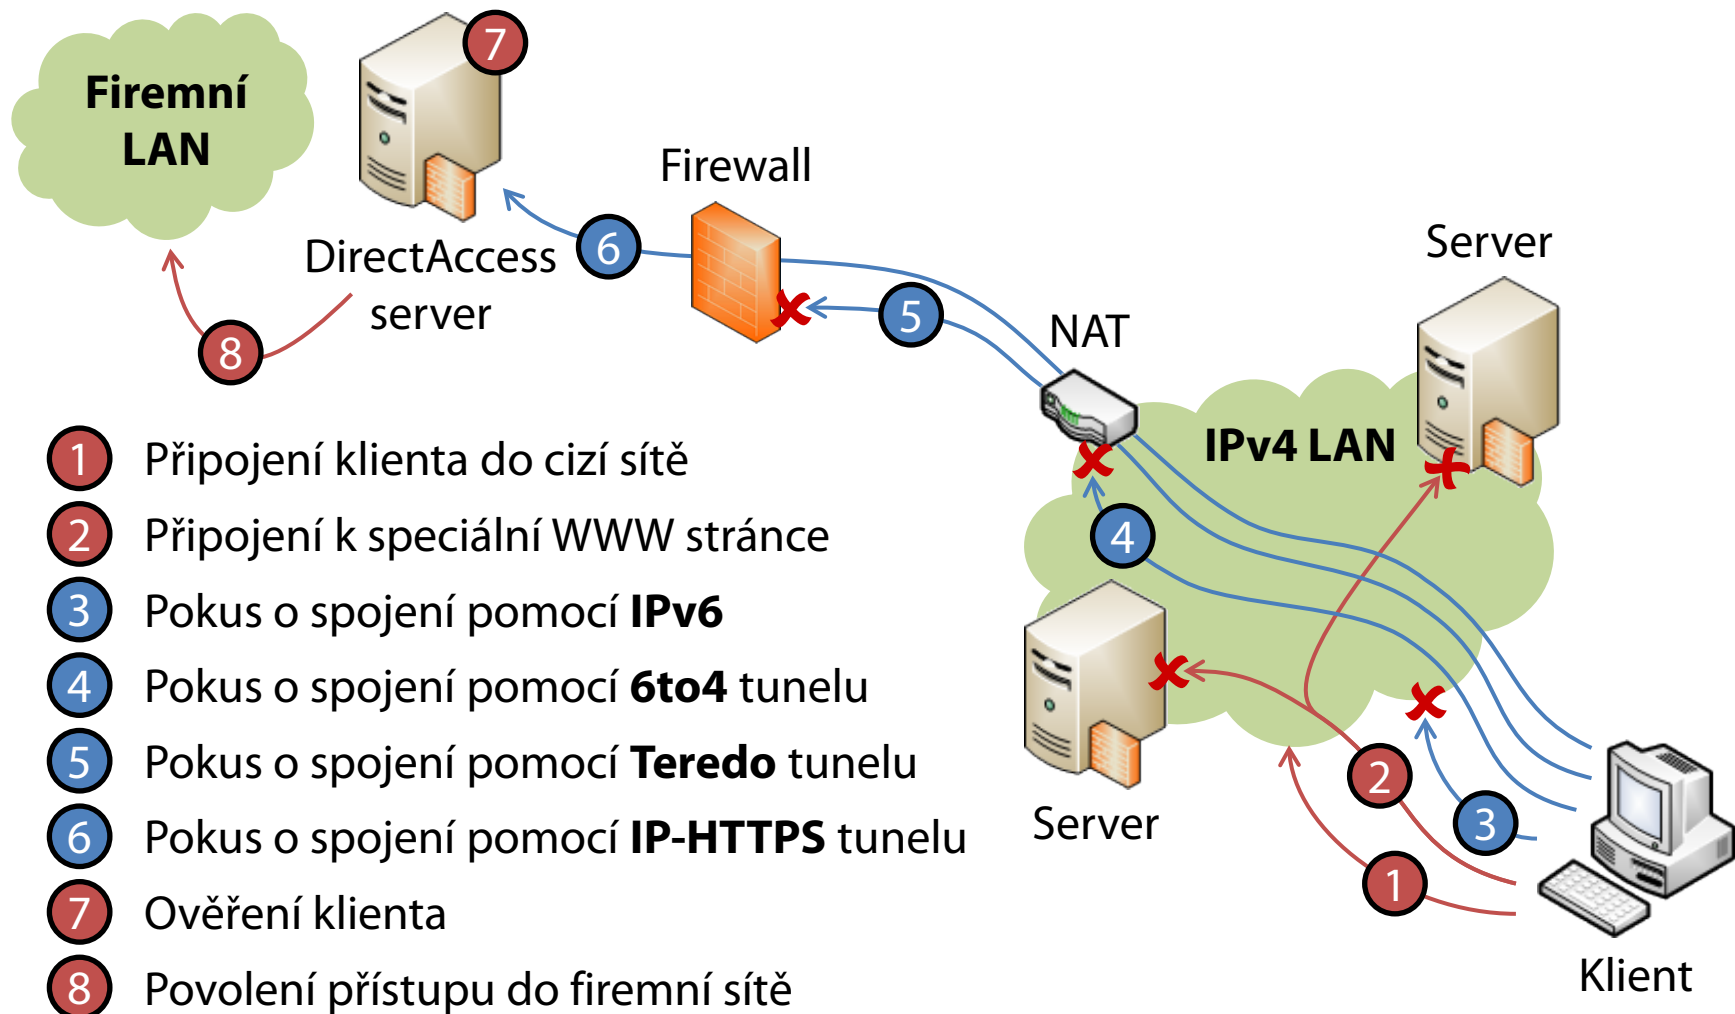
Firemní LAN

7

DirectAccess server

Firewall

6

5

8

NAT

Server

IPv4 LAN

4

Server

2

3

1

Klient

1 Připojení klienta do cizí sítě
2 Připojení k speciální WWW stránce
3 Pokus o spojení pomocí **IPv6**
4 Pokus o spojení pomocí **6to4** tunelu
5 Pokus o spojení pomocí **Teredo** tunelu
6 Pokus o spojení pomocí **IP-HTTPS** tunelu
7 Ověření klienta
8 Povolení přístupu do firemní sítě